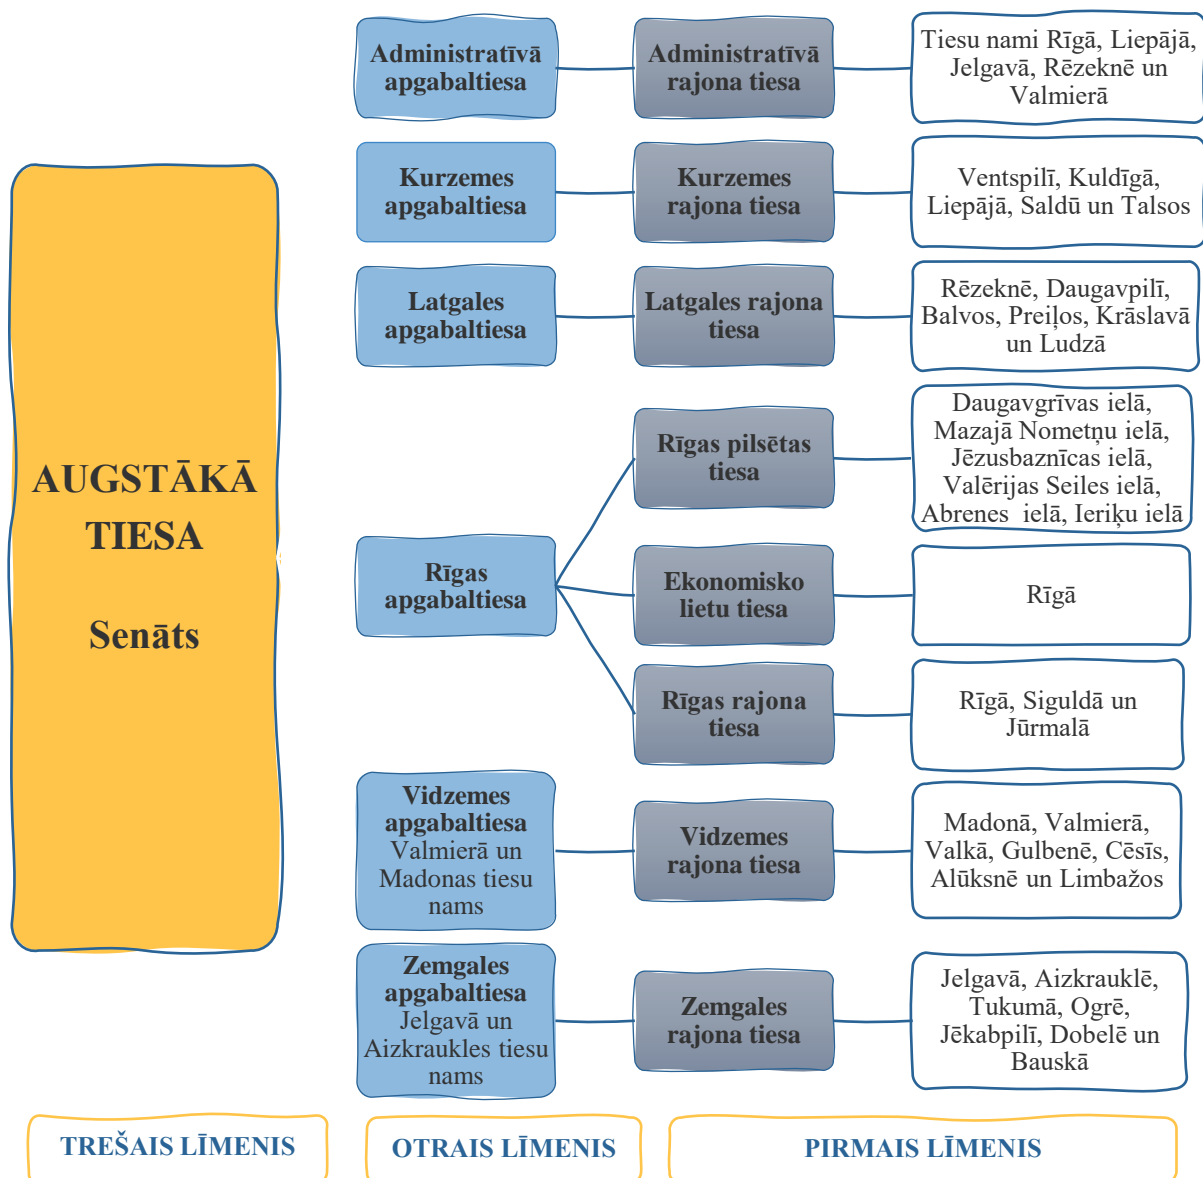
AUGSTĀKĀ TIESA

Senāts

Administratīvā apgabaltiesa

Administratīvā rajona tiesa

Tiesu nami Rīgā, Liepājā, Jelgavā, Rēzeknē un Valmierā

Kurzemes apgabaltiesa

Kurzemes rajona tiesa

Ventspilī, Kuldīgā, Liepājā, Saldū un Talsos

Latgales apgabaltiesa

Latgales rajona tiesa

Rēzeknē, Daugavpilī, Balvos, Preiļos, Krāslavā un Ludzā

Rīgas apgabaltiesa

Rīgas pilsētas tiesa

Daugavgrīvas ielā, Mazajā Nometņu ielā, Jēzusbaznīcas ielā, Valērijas Seiles ielā, Abrenes ielā, Ieriķu ielā

Ekonomisko lietu tiesa

Rīgā

Rīgas rajona tiesa

Rīgā, Siguldā un Jūrmalā

Vidzemes apgabaltiesa Valmierā un Madonas tiesu nams

Vidzemes rajona tiesa

Madonā, Valmierā, Valkā, Gulbenē, Cēsīs, Alūksnē un Limbažos

Zemgales apgabaltiesa Jelgavā un Aizkraukles tiesu nams

Zemgales rajona tiesa

Jelgavā, Aizkrauklē, Tukumā, Ogrē, Jēkabpilī, Dobelē un Bauskā

TREŠAIS LĪMENIS

OTRAIS LĪMENIS

PIRMAIS LĪMENIS